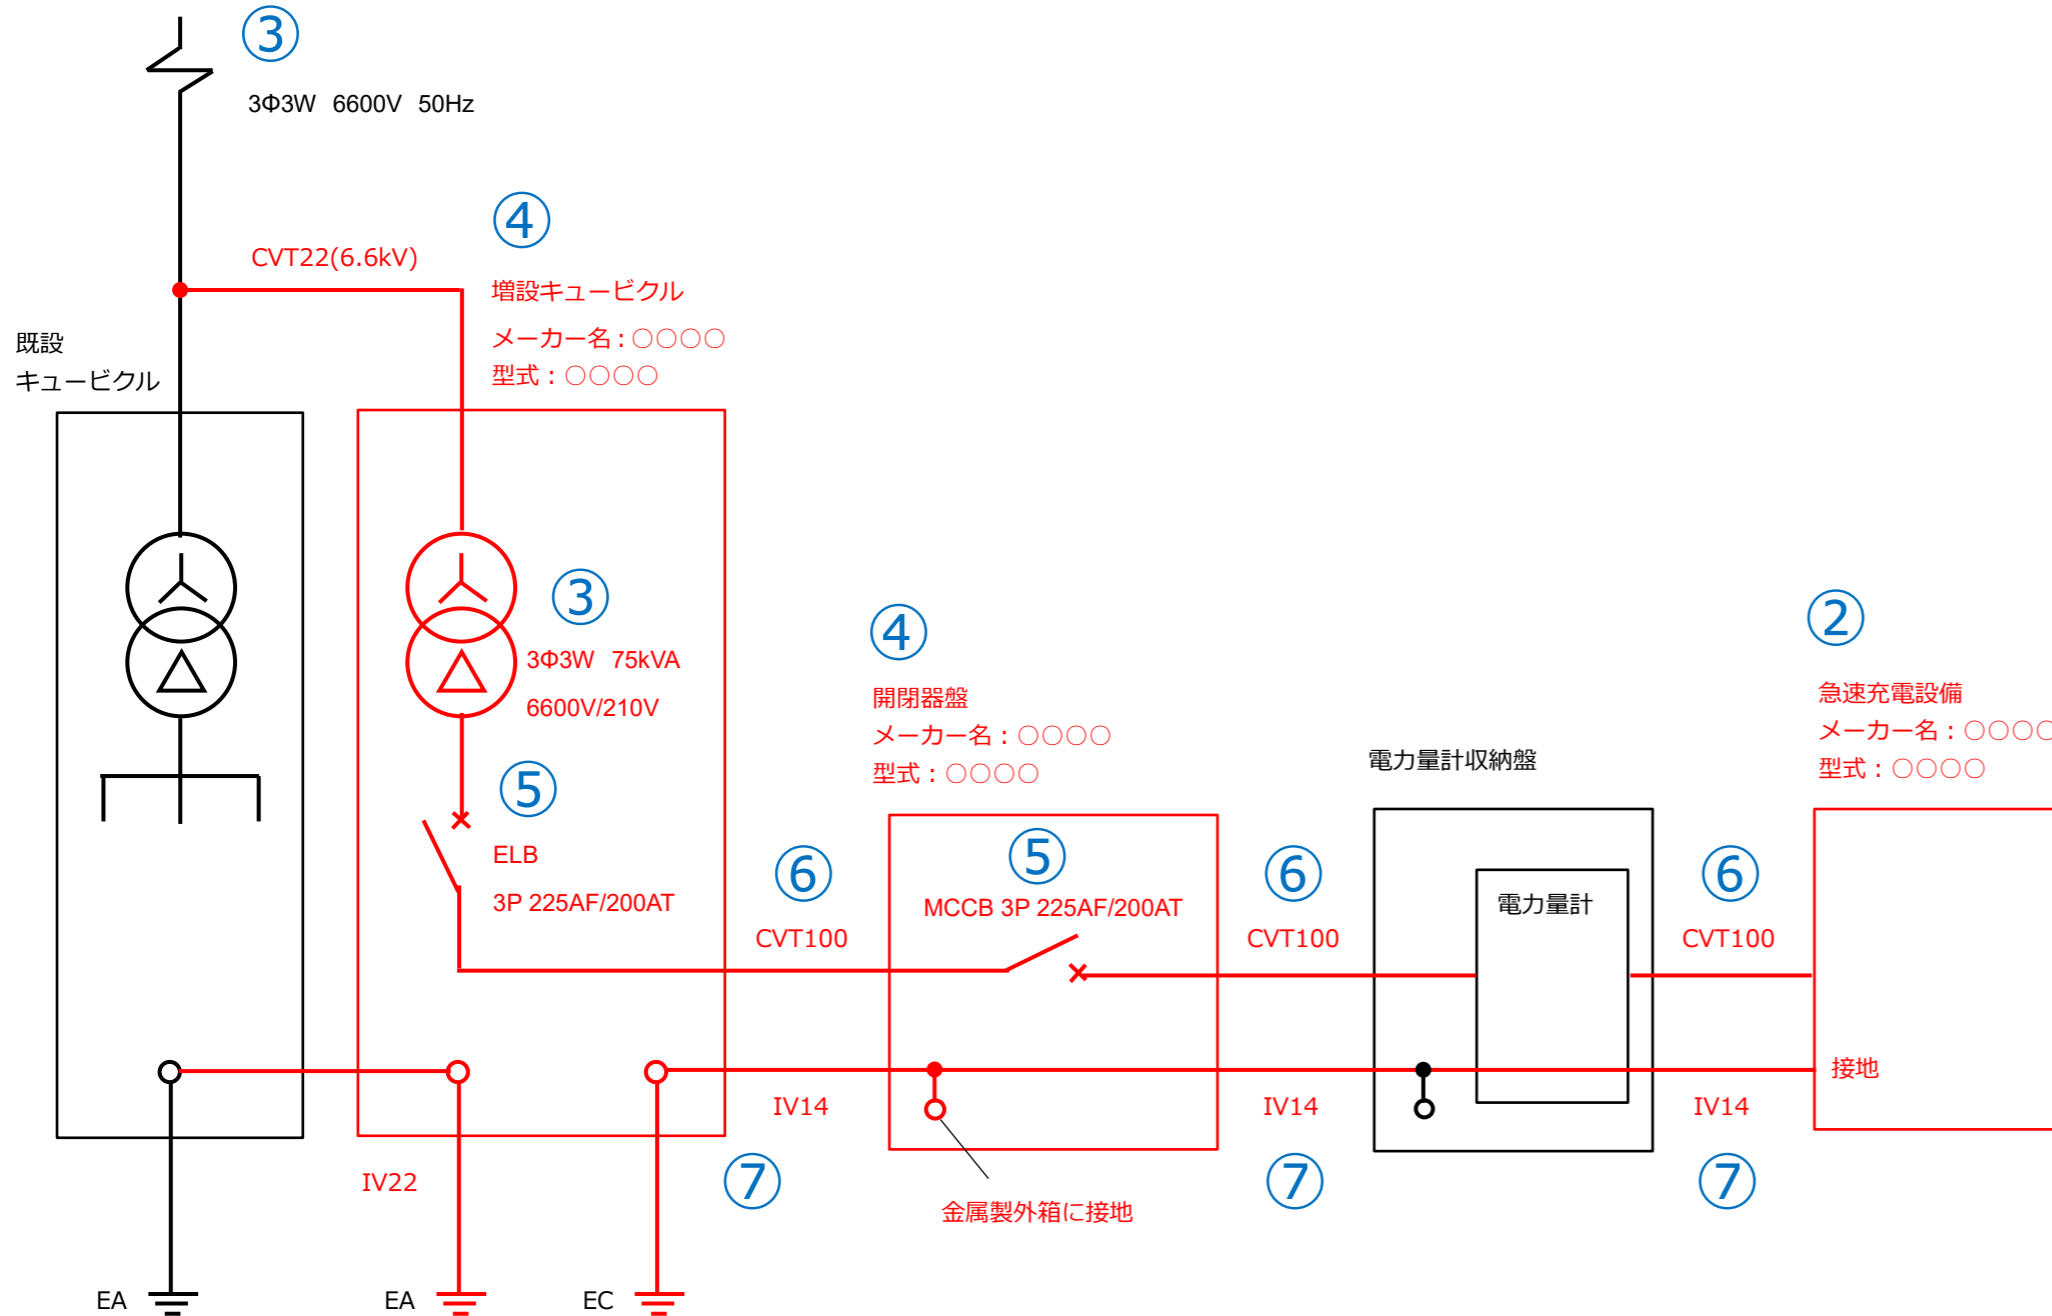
③
3Φ3W 6600V 50Hz

④
CVT22(6.6kV)
増設キュービクル
メーカー名：○○○○
型式：○○○○

既設
キュービクル

③
3Φ3W 75kVA
6600V/210V

⑤
ELB
3P 225AF/200AT

④
開閉器盤
メーカー名：○○○○
型式：○○○○

⑤
MCCB 3P 225AF/200AT

電力量計収納盤

電力量計

②
急速充電設備
メーカー名：○○○○
型式：○○○○

⑥
CVT100

⑥
CVT100

⑥
CVT100

接地

IV14

IV14

IV14

⑦

⑦

⑦

IV22

金属製外箱に接地

EA

EA

EC